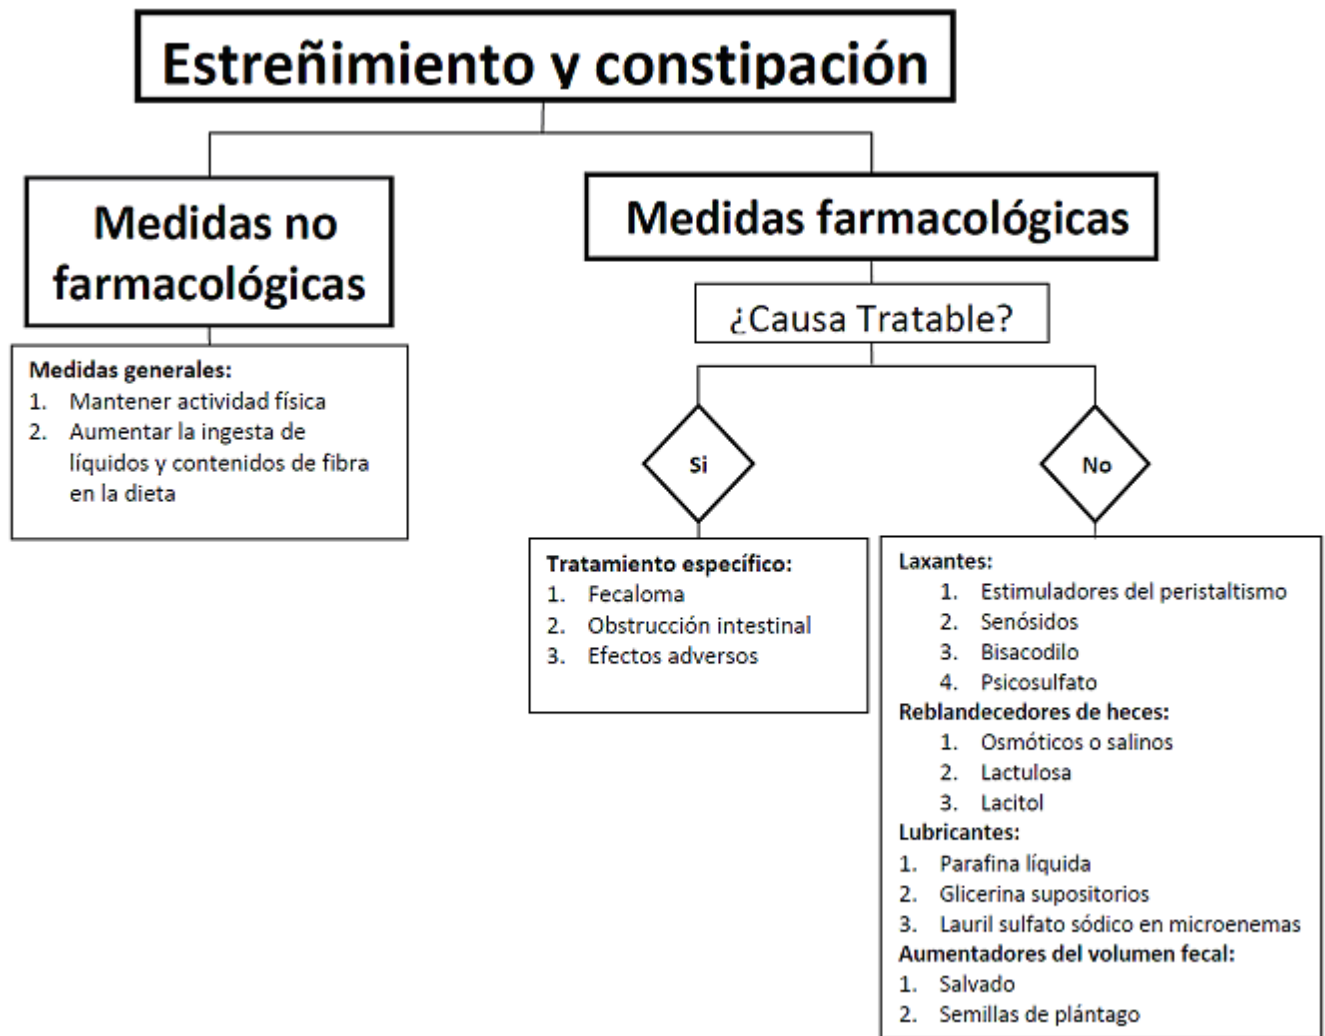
Estreñimiento y constipación

Medidas no farmacológicas

Medidas generales:
1. Mantener actividad física
2. Aumentar la ingesta de líquidos y contenidos de fibra en la dieta

Medidas farmacológicas

¿Causa Tratable?

Si

Tratamiento específico:
1. Fecaloma
2. Obstrucción intestinal
3. Efectos adversos

No

Laxantes:
1. Estimuladores del peristaltismo
2. Senósidos
3. Bisacodilo
4. Psicosulfato
Reblandecedores de heces:
1. Osmóticos o salinos
2. Lactulosa
3. Lacitol
Lubricantes:
1. Parafina líquida
2. Glicerina supositorios
3. Lauril sulfato sódico en microenemas
Aumentadores del volumen fecal:
1. Salvado
2. Semillas de plántago